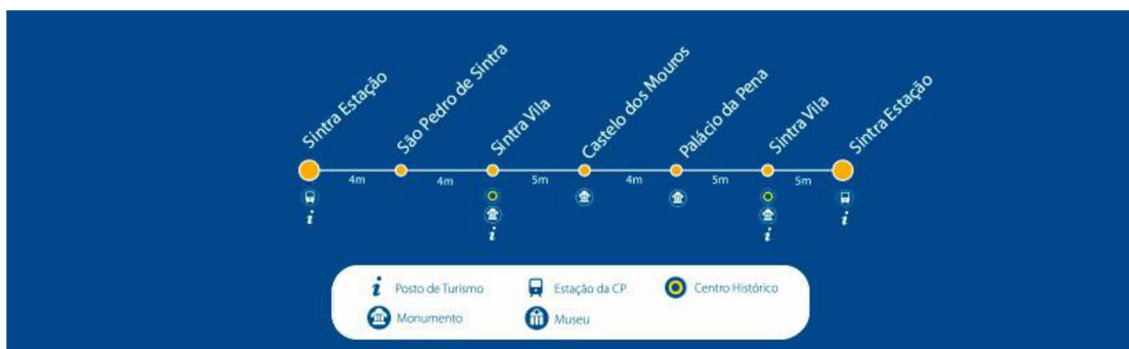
Sintra Estação
São Pedro de Sintra
Sintra Vila
Castelo dos Mouros
Palácio da Pena
Sintra Vila
Sintra Estação

4m 4m 5m 4m 5m 5m

i i i i

i Posto de Turismo
Estação da CP
Centro Histórico
Monumento
Museu